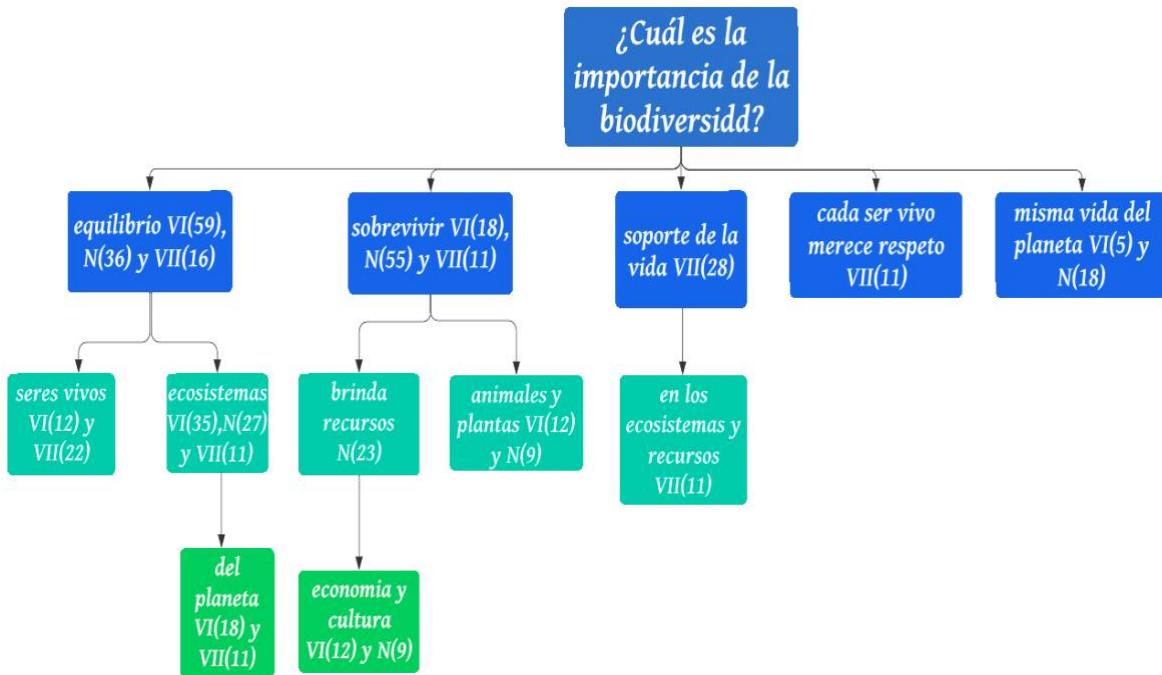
¿Cuál es la importancia de la biodiversidd?

equilibrio VI(59), N(36) y VII(16)

sobrevivir VI(18), N(55) y VII(11)

soporte de la vida VII(28)

cada ser vivo merece respeto VII(11)

misma vida del planeta VI(5) y N(18)

seres vivos VI(12) y VII(22)

ecosistemas VI(35),N(27) y VII(11)

del planeta VI(18) y VII(11)

brinda recursos N(23)

economia y cultura VI(12) y N(9)

animales y plantas VI(12) y N(9)

en los ecosistemas y recursos VII(11)